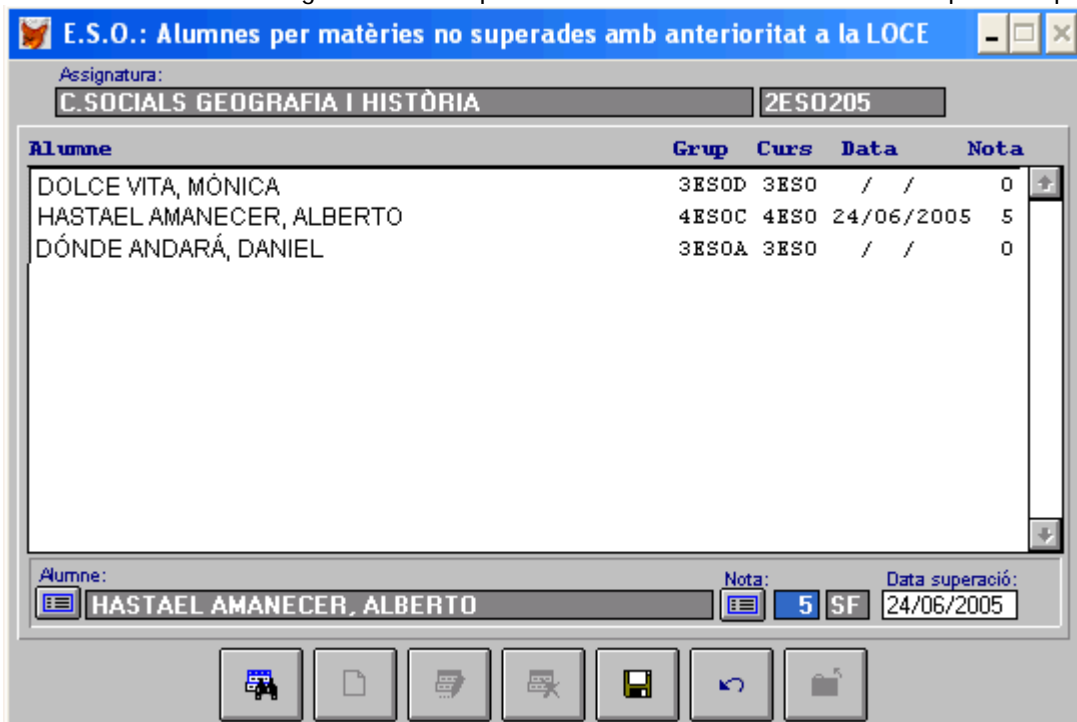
E.S.O.: Alumnes per matèries no superades amb anterioritat a la LOCE

Assignatura:
C.SOCIALS GEOGRAFIA I HISTÒRIA
2ESO205

| Alumne | Grup | Curs | Data | Nota |
|---|---|---|---|---|
| DOLCE VITA, MÒNICA | 3ESOD | 3ESO | / / | 0 |
| HASTAEL AMANECER, ALBERTO | 4ESOC | 4ESO | 24/06/2005 | 5 |
| DÓNDE ANDARÁ, DANIEL | 3ESOA | 3ESO | / / | 0 |

Alumne:
HASTAEL AMANECER, ALBERTO
Nota:
5
SF
Data superació:
24/06/2005